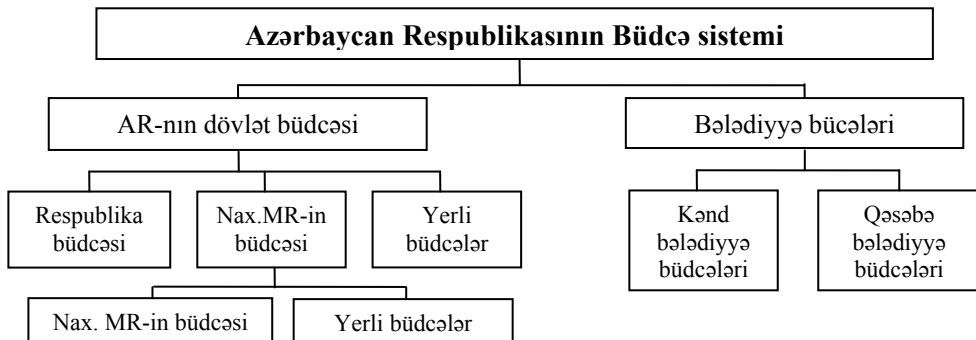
Azərbaycan Respublikasının Büdcə sistemi

AR-nın dövlət büdcəsi

Bələdiyyə bücələri

Respublika büdcəsi

Nax.MR-in büdcəsi

Yerli büdcələr

Kənd bələdiyyə büdcələri

Qəsəbə bələdiyyə büdcələri

Nax. MR-in büdcəsi

Yerli büdcələr